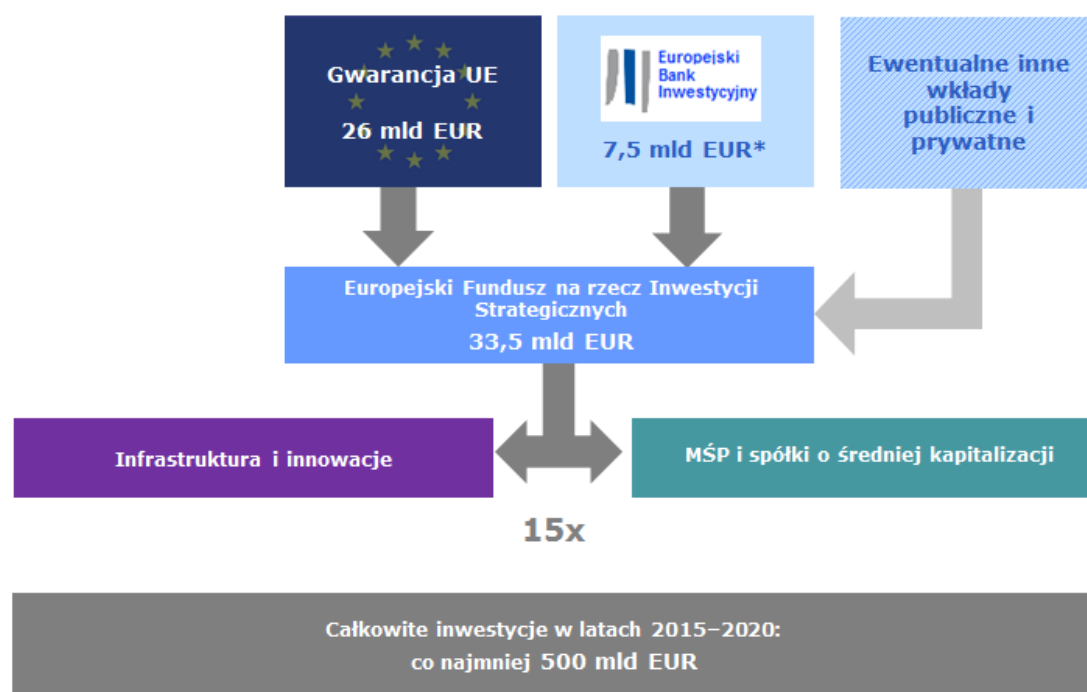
Gwarancja UE

26 mld EUR

Europejski Bank Inwestycyjny

7,5 mld EUR*

Ewentualne inne wkłady publiczne i prywatne

Europejski Fundusz na rzecz Inwestycji Strategicznych

33,5 mld EUR

Infrastruktura i innowacje

MŚP i spółki o średniej kapitalizacji

15x

Całkowite inwestycje w latach 2015–2020:
co najmniej 500 mld EUR